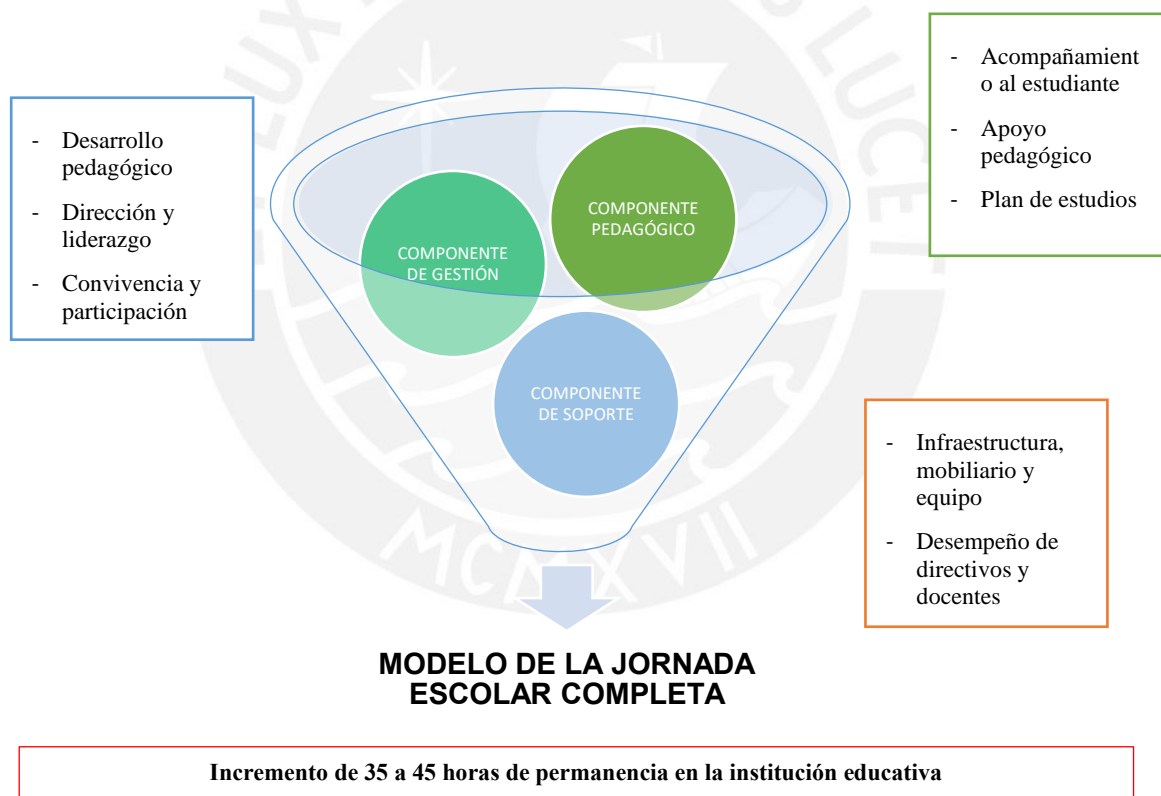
- Desarrollo pedagógico
- Dirección y liderazgo
- Convivencia y participación

- Acompañamiento al estudiante
- Apoyo pedagógico
- Plan de estudios

COMPONENTE DE GESTIÓN

COMPONENTE PEDAGÓGICO

COMPONENTE DE SOPORTE

- Infraestructura, mobiliario y equipo
- Desempeño de directivos y docentes

MODELO DE LA JORNADA ESCOLAR COMPLETA

Incremento de 35 a 45 horas de permanencia en la institución educativa